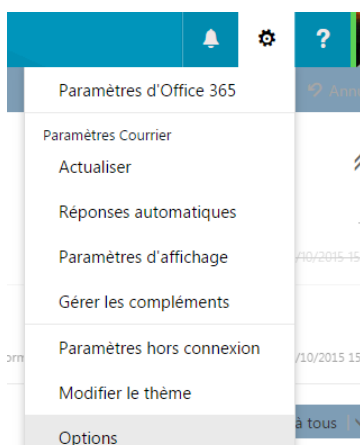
?

Paramètres d'Office 365

Paramètres Courrier

Actualiser

Réponses automatiques

Paramètres d'affichage

Gérer les compléments

Paramètres hors connexion

Modifier le thème

Options

Ann

/10/2015 1

/10/2015 15

orm

à tous